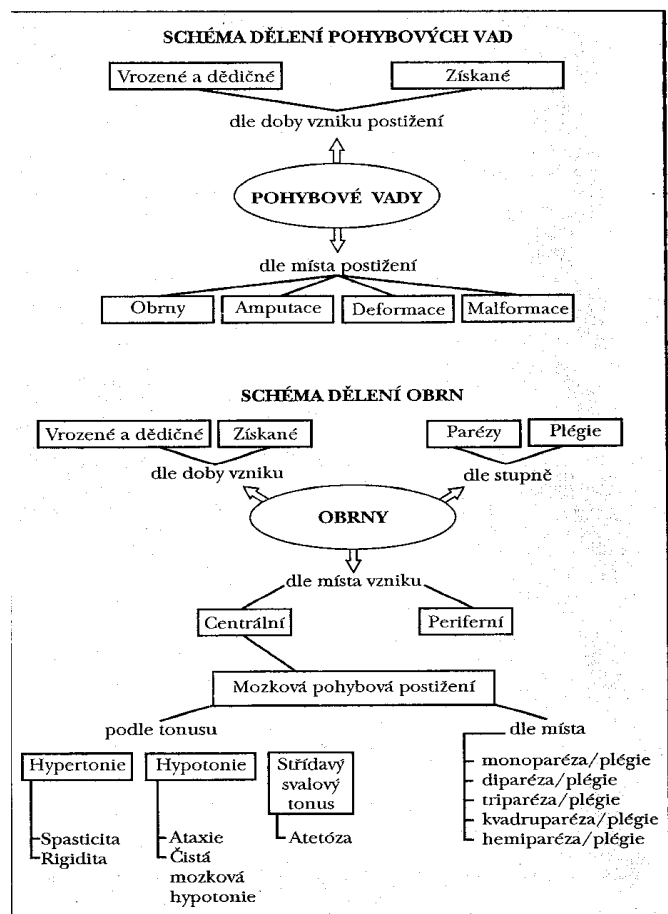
SCHÉMA DĚLENÍ POHYBOVÝCH VAD

Vrozené a dědičné

Získané

dle doby vzniku postižení

POHYBOVÉ VADY

dle místa postižení

Obrny

Amputace

Deformace

Malformace

SCHÉMA DĚLENÍ OBRN

Vrozené a dědičné

Získané

Parézy

Plégie

dle doby vzniku

dle stupně

OBRNY

dle místa vzniku

Centrální

Periferní

Mozková pohybová postižení

podle tonusu

dle místa

Hypertonie

Hypotonie

Střídavý svalový tonus

Spasticita
Rigidita

Ataxie
Čistá mozková hypotonie

Atetóza

monoparéza/plégie
diparéza/plégie
triparéza/plégie
kvadruparéza/plégie
hemiparéza/plégie